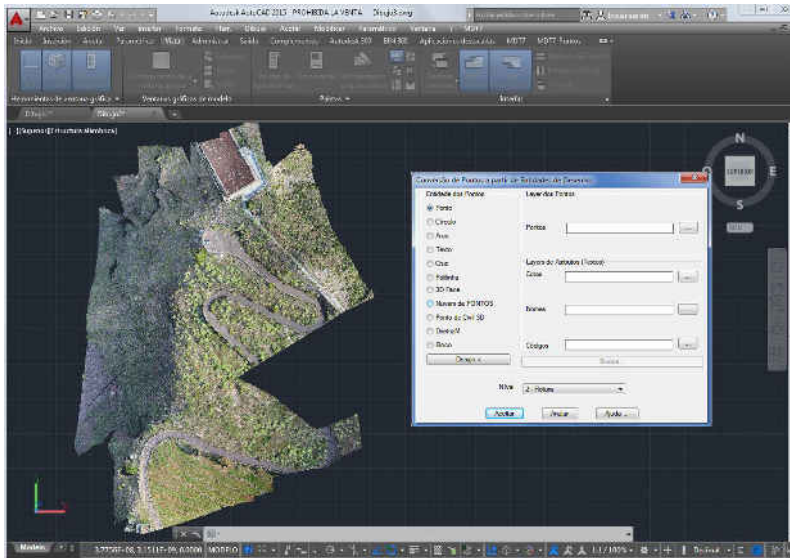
Autodesk AutoCAD 2013 PROHIBIDA LA VENTA Dibujo3.dwg

Archivo Edición Ver Insertar Formato Herr. Dibujo Acotar Modificar Paramétrico Ventana Ayuda

Inicio Insertar Anotar Paramétrico Vista Administrar Salida Complementos Autodesk 360 BIM 360 Aplicaciones destacadas MDT7 MDT7 Puntos

Herramientas de ventanas gráficas Ventanas gráficas de modelo Paletas Interfaz

Dibujo1* Dibujo2*

[-][Superior][Estructura alámbrica]

N
S
E
SUPERIOR

Conversión de Puntos a partir de Entidades de Dibujo

Entidad de Puntos
Punto
Círculo
Arco
Texto
Cruz
Polilínea
3D Face
Numero de PUNTOS
Punto de Civil 3D
DesignV
Bloque
Designar

Layer de Puntos
Puntos

Layers de Atributos (Textos)
Cotas
Nombres
Códigos

Nivel 2 - Notas

Aceptar Anular Ayuda

Modelo MODELO